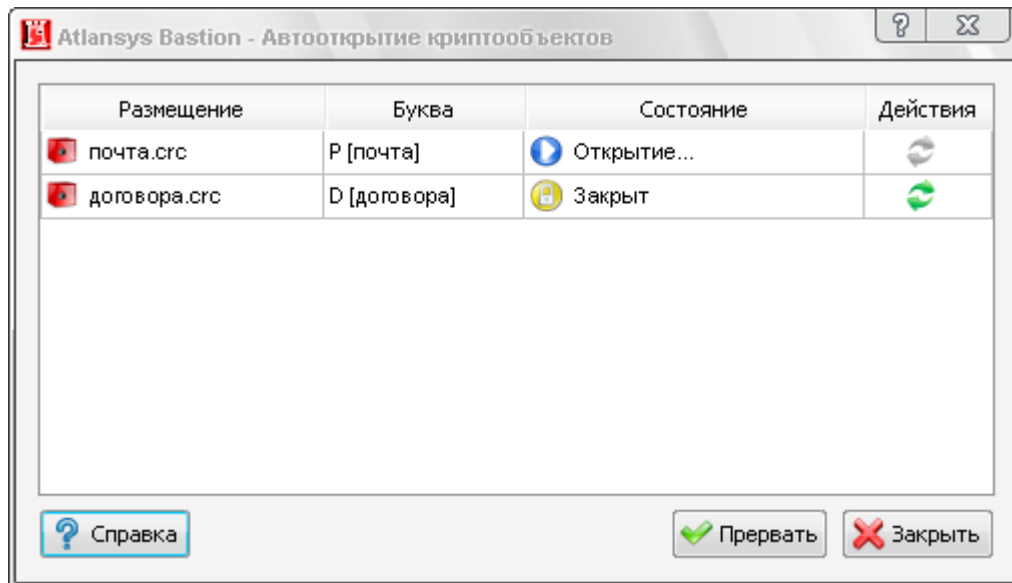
Atlansys Bastion - Автооткрытие криптообъектов

| Размещение | Буква | Состояние | Действия |
|---|---|---|---|
| почта.crc | P [почта] | Открытие... | |
| договора.crc | D [договора] | Закрыт | |

Справка

Прервать

Закрыть